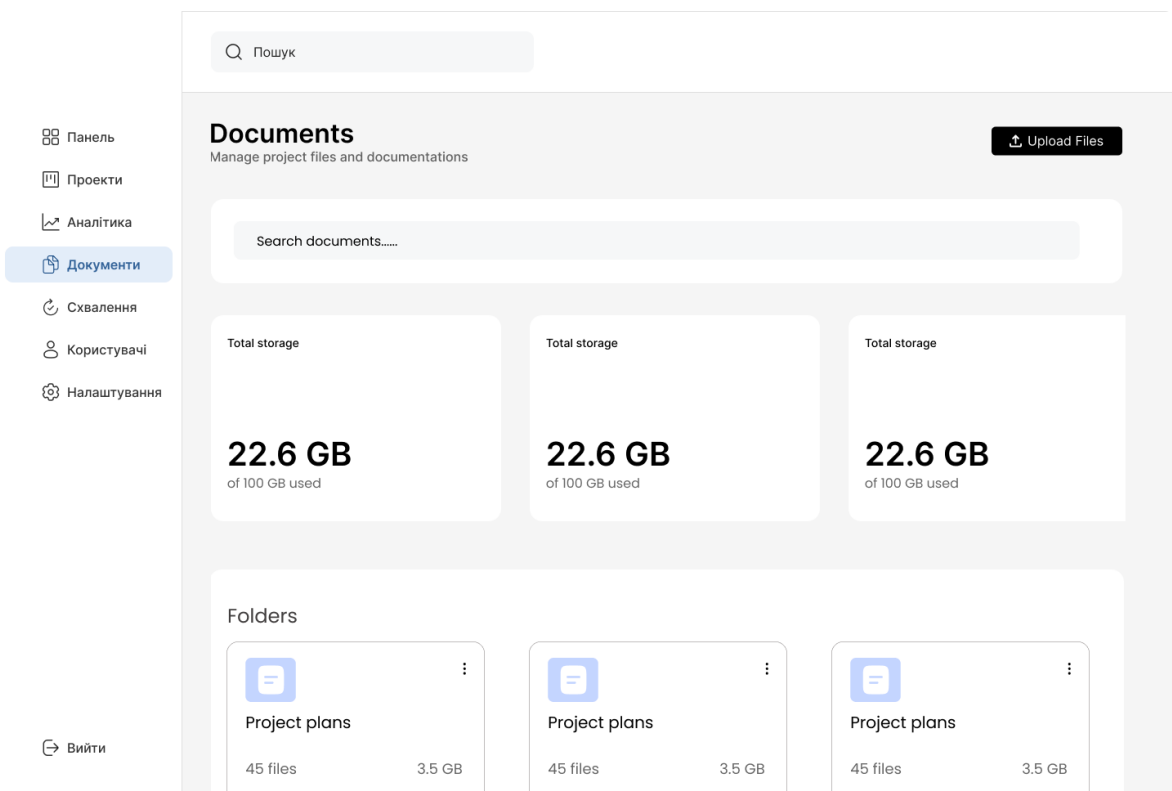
Пошук

Панель
Проекти
Аналітика
Документи
Схвалення
Користувачі
Налаштування

Вийти

Documents
Manage project files and documentations

Upload Files

Search documents......

Total storage
22.6 GB
of 100 GB used

Total storage
22.6 GB
of 100 GB used

Total storage
22.6 GB
of 100 GB used

Folders

Project plans
45 files 3.5 GB

Project plans
45 files 3.5 GB

Project plans
45 files 3.5 GB